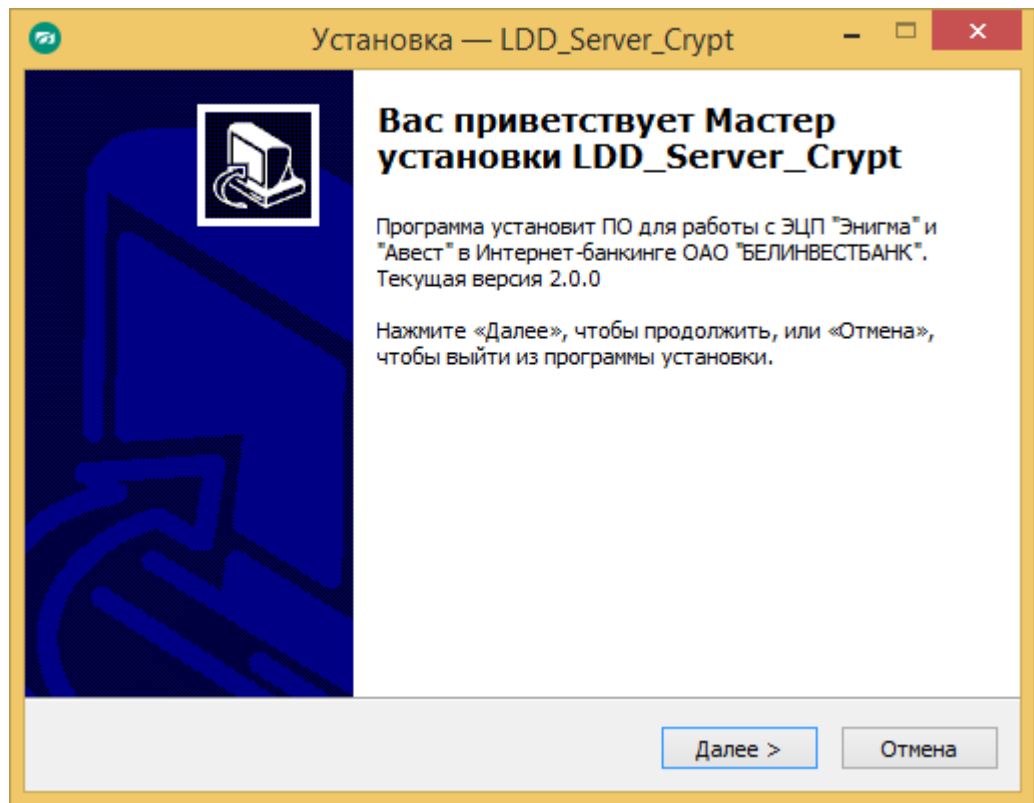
Установка — LDD_Server_Crypt

Вас приветствует Мастер установки LDD_Server_Crypt

Программа установит ПО для работы с ЭЦП "Энигма" и "Авест" в Интернет-банкинге ОАО "БЕЛИНВЕСТБАНК". Текущая версия 2.0.0

Нажмите «Далее», чтобы продолжить, или «Отмена», чтобы выйти из программы установки.

Далее >
Отмена